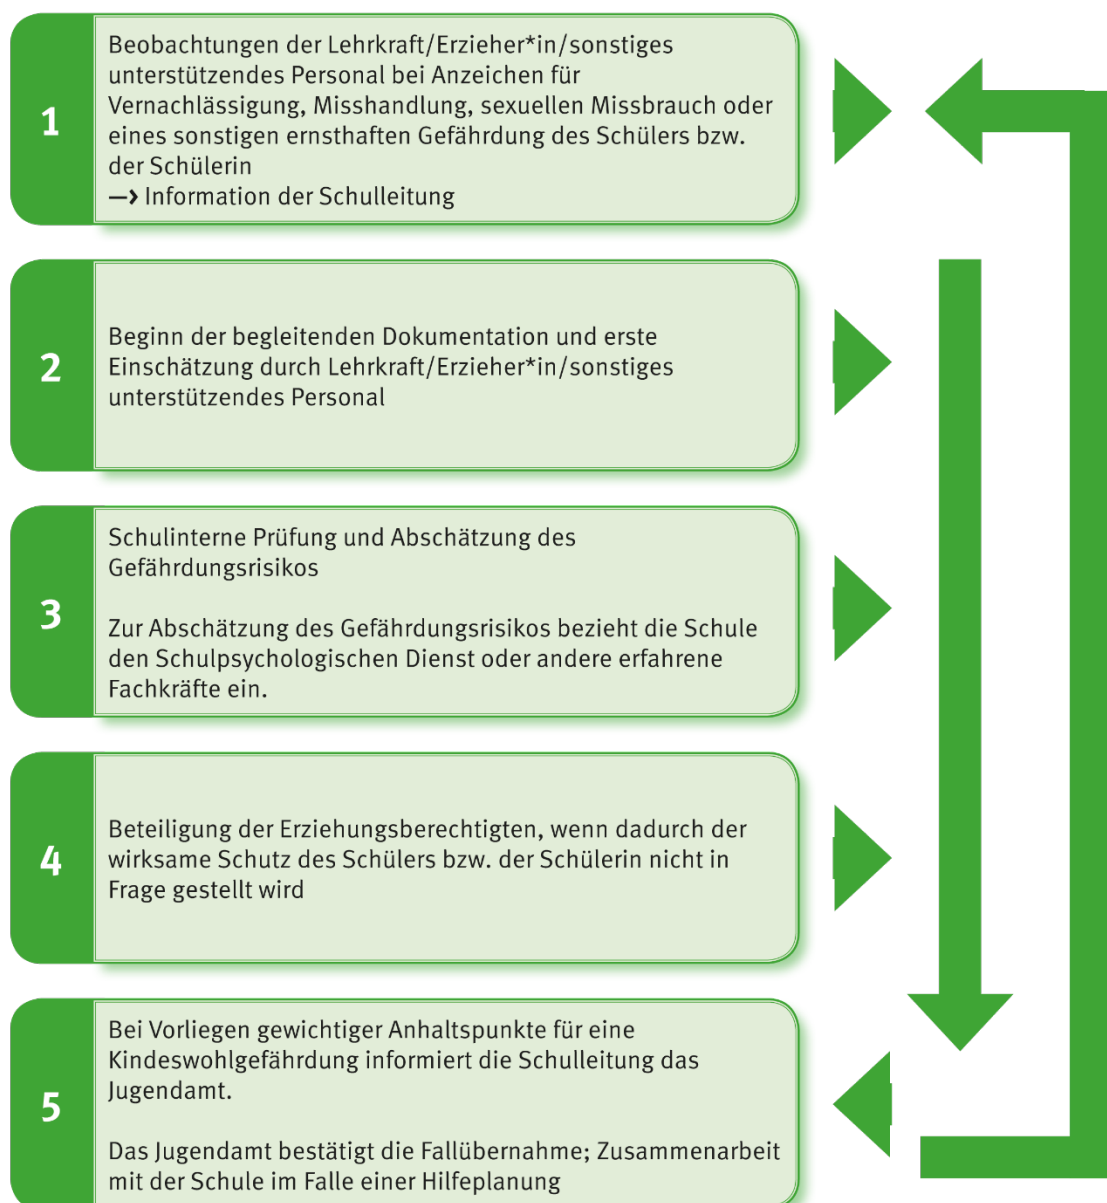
1

Beobachtungen der Lehrkraft/Erzieher*in/sonstiges unterstützendes Personal bei Anzeichen für Vernachlässigung, Misshandlung, sexuellen Missbrauch oder eines sonstigen ernsthaften Gefährdung des Schülers bzw. der Schülerin
→ Information der Schulleitung

2

Beginn der begleitenden Dokumentation und erste Einschätzung durch Lehrkraft/Erzieher*in/sonstiges unterstützendes Personal

3

Schulinterne Prüfung und Abschätzung des Gefährdungsrisikos

Zur Abschätzung des Gefährdungsrisikos bezieht die Schule den Schulpsychologischen Dienst oder andere erfahrene Fachkräfte ein.

4

Beteiligung der Erziehungsberechtigten, wenn dadurch der wirksame Schutz des Schülers bzw. der Schülerin nicht in Frage gestellt wird

5

Bei Vorliegen gewichtiger Anhaltspunkte für eine Kindeswohlgefährdung informiert die Schulleitung das Jugendamt.

Das Jugendamt bestätigt die Fallübernahme; Zusammenarbeit mit der Schule im Falle einer Hilfeplanung